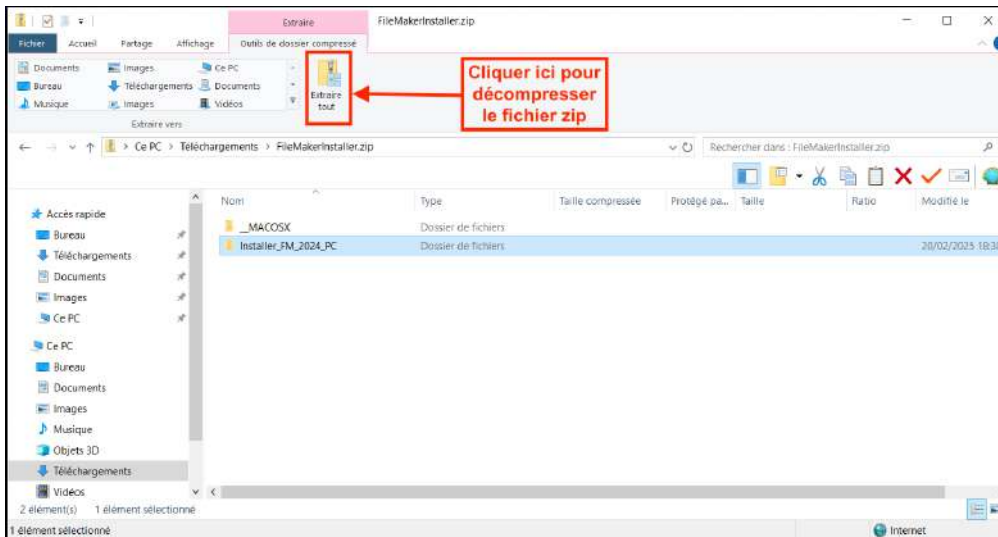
Extraire FileMakerInstaller.zip

Fichier Accueil Partage Affichage Outils de dossier compressé

Documents Images Ce PC
Bureau Téléchargements Documents
Musique Images Vidéos
Extraire vers

Extraire tout

Cliquer ici pour décompresser le fichier zip

> Ce PC > Téléchargements > FileMakerInstaller.zip

Rechercher dans : FileMakerInstaller.zip

Accès rapide
Bureau
Téléchargements
Documents
Images
Ce PC
Ce PC
Bureau
Documents
Images
Musique
Objets 3D
Téléchargements
Vidéos

| Nom | Type | Taille compressée | Protégé pa... | Taille | Ratio | Modifié le |
|---|---|---|---|---|---|---|
| __MACOSX | Dossier de fichiers | | | | | |
| Installer_FM_2024_PC | Dossier de fichiers | | | | | 20/02/2025 18:3 |

2 élément(s) 1 élément sélectionné
1 élément sélectionné
Internet